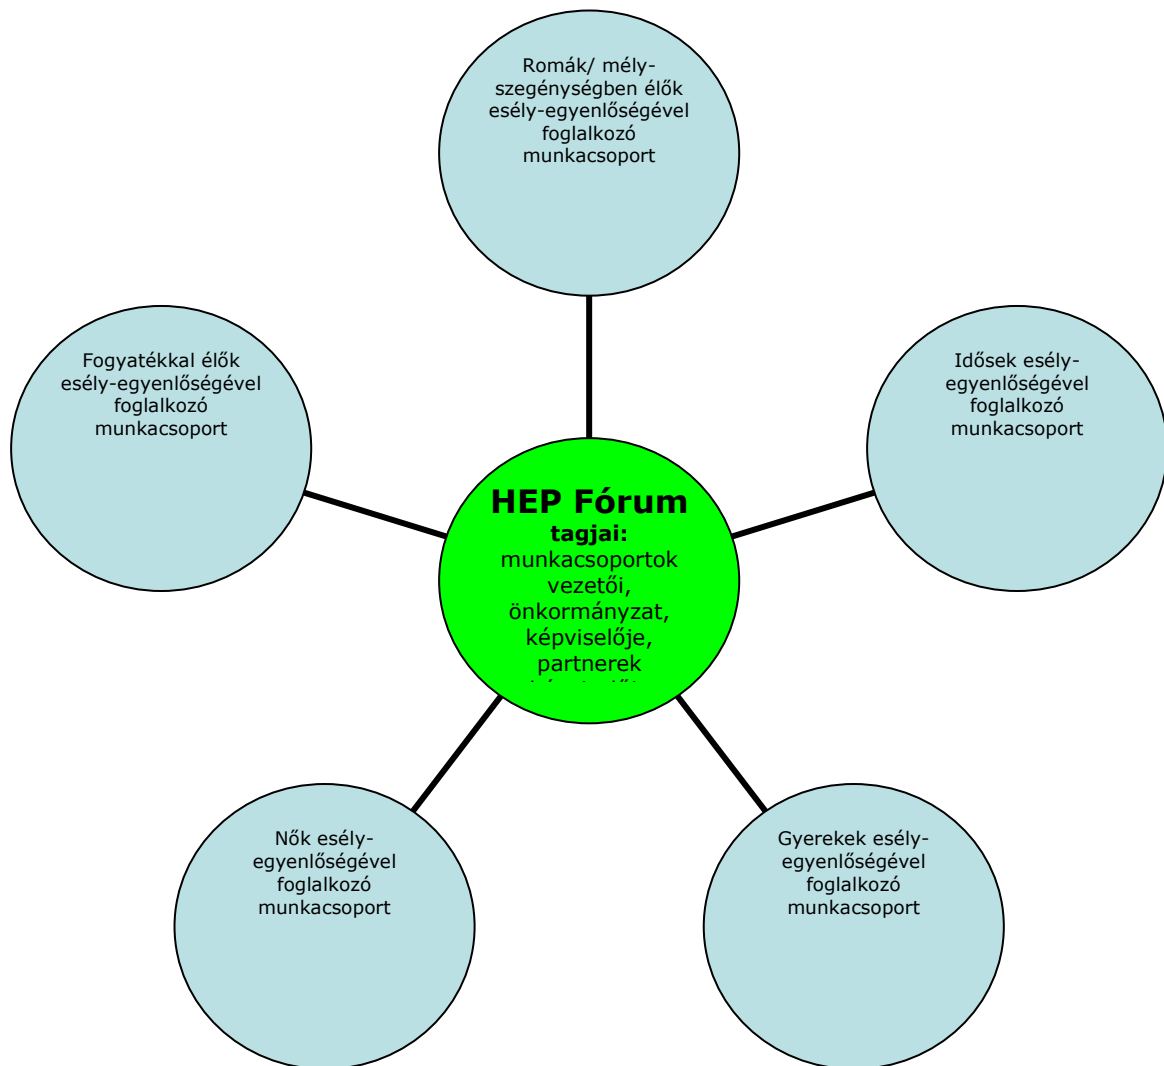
Romák/ mélyszegénységben élők esély-egyenlőségével foglalkozó munkacsoport

Fogyatékkal élők esély-egyenlőségével foglalkozó munkacsoport

Idősek esély-egyenlőségével foglalkozó munkacsoport

HEP Fórum
tagjai:
munkacsoportok vezetői, önkormányzat, képviselője, partnerek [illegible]

Nők esély-egyenlőségével foglalkozó munkacsoport

Gyerekek esély-egyenlőségével foglalkozó munkacsoport